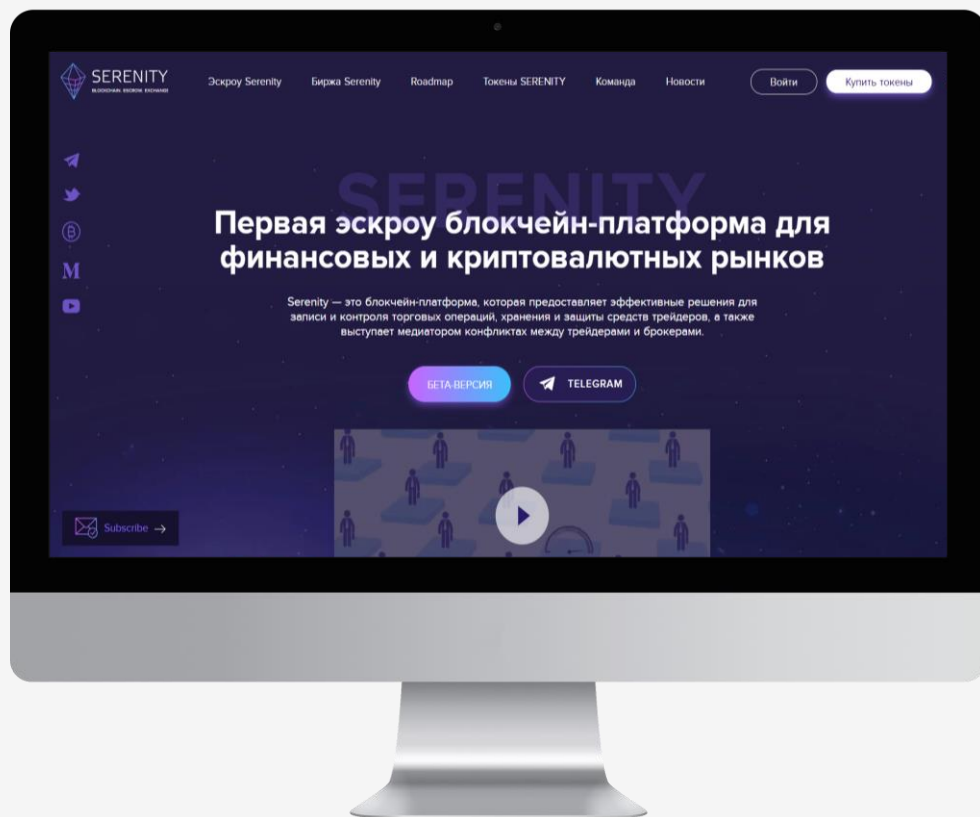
SERENITY
BLOCKCHAIN ESCROW EXCHANGE

Эскроу Serenity Биржа Serenity Roadmap Токены SERENITY Команда Новости

Войти Купить токены

SERENITY

Первая эскроу блокчейн-платформа для финансовых и криптовалютных рынков

Serenity — это блокчейн-платформа, которая предоставляет эффективные решения для записи и контроля торговых операций, хранения и защиты средств трейдеров, а также выступает медиатором конфликтах между трейдерами и брокерами.

БЕТА-ВЕРСИЯ TELEGRAM

M

Subscribe →